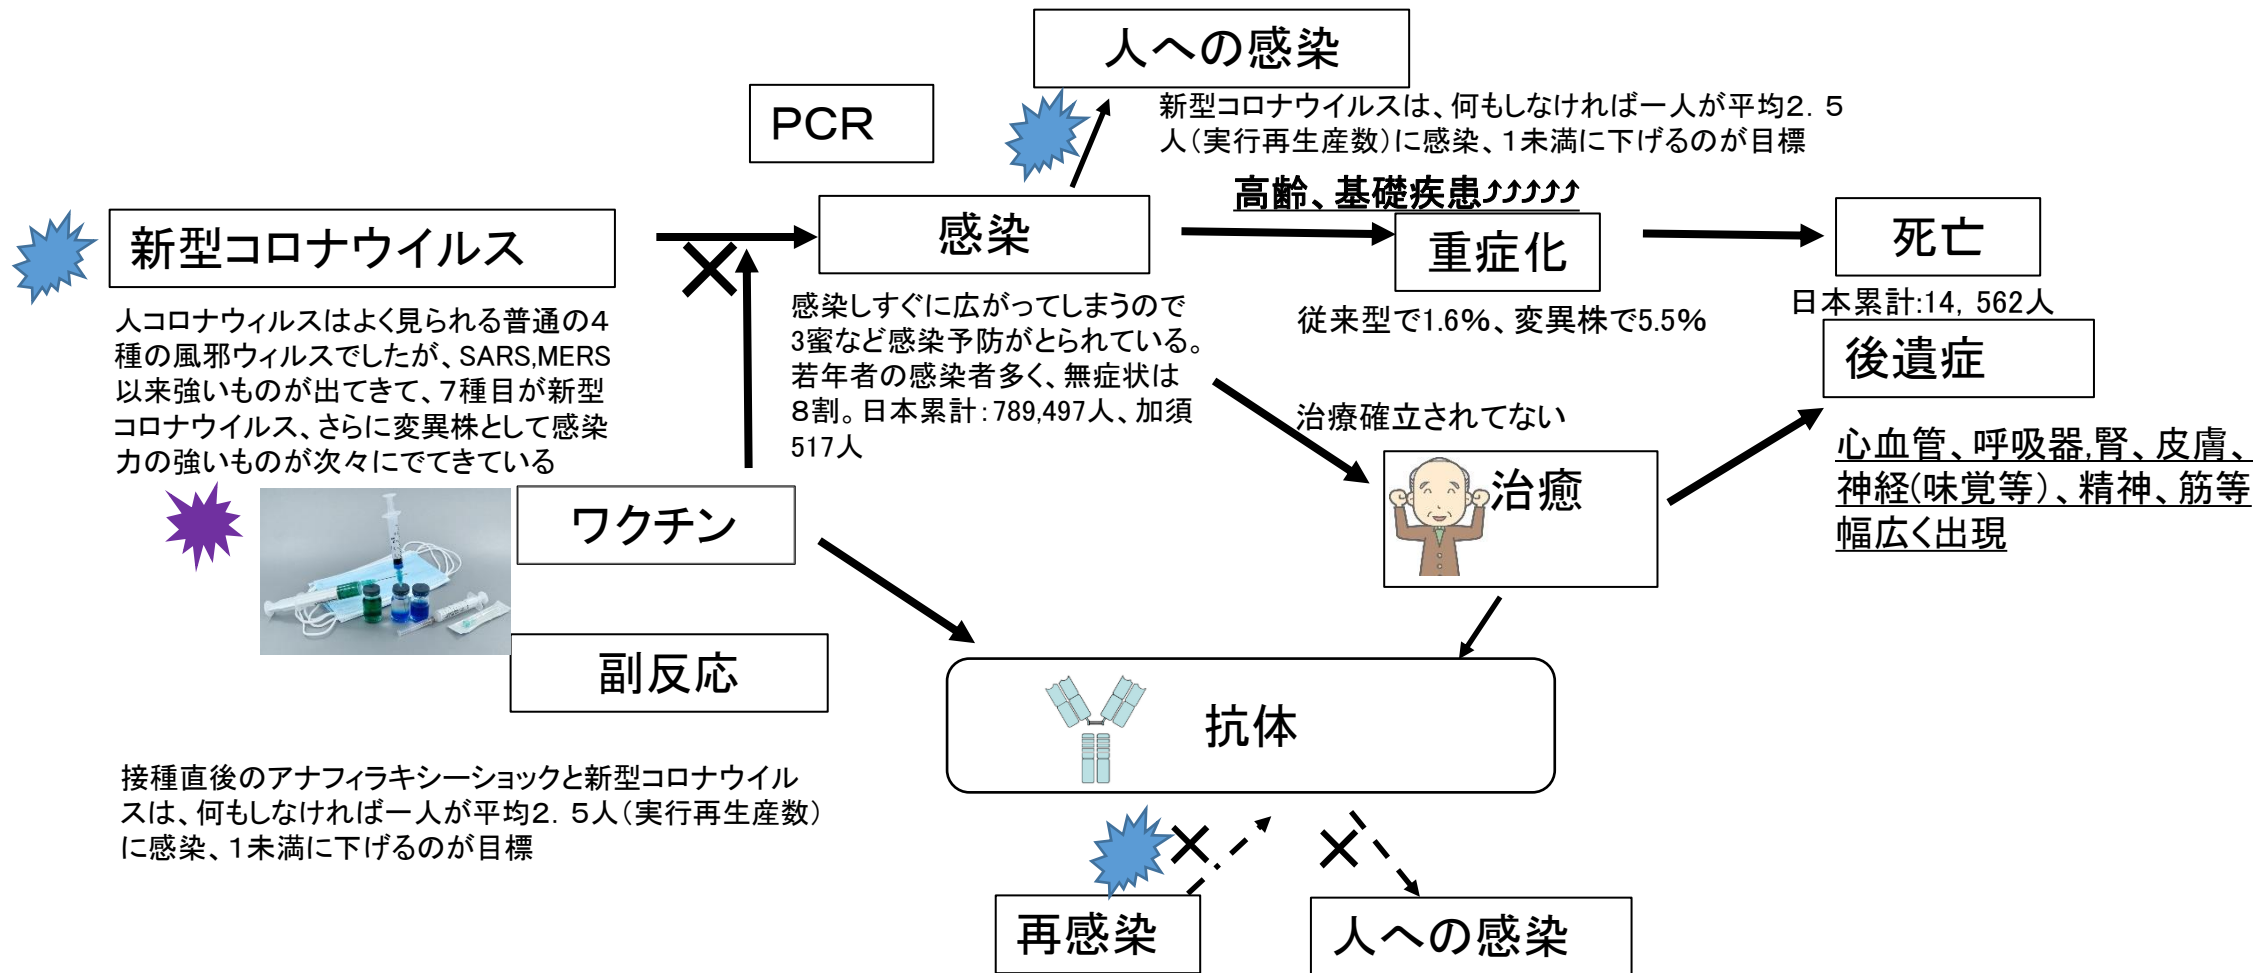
人への感染

新型コロナウイルスは、何もしなければ一人が平均2．5人（実行再生産数）に感染、1未満に下げるのが目標

PCR

新型コロナウイルス

人コロナウィルスはよく見られる普通の4種の風邪ウィルスでしたが、SARS,MERS以来強いものが出てきて、7種目が新型コロナウイルス、さらに変異株として感染力の強いものが次々にでてきている

感染

感染しすぐに広がってしまうので3蜜など感染予防がとられている。若年者の感染者多く、無症状は8割。日本累計：789,497人、加須517人

高齢、基礎疾患⤴⤴⤴⤴⤴

重症化

従来型で1.6%、変異株で5.5%

死亡

日本累計:14，562人

後遺症

心血管、呼吸器,腎、皮膚、神経(味覚等)、精神、筋等幅広く出現

治療確立されてない

治癒

ワクチン

副反応

抗体

接種直後のアナフィラキシーショックと新型コロナウイルスは、何もしなければ一人が平均2．5人（実行再生産数）に感染、1未満に下げるのが目標

再感染

人への感染